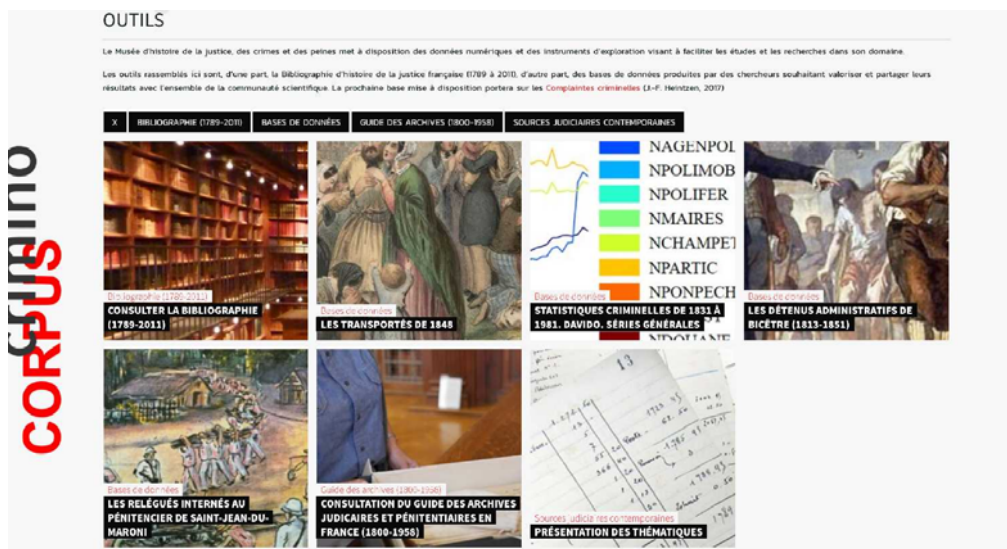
OUTILS

Le Musée d'histoire de la justice, des crimes et des peines met à disposition des données numériques et des instruments d'exploration visant à faciliter les études et les recherches dans son domaine.

Les outils rassemblés ici sont, d'une part, la Bibliographie d'histoire de la justice française (1789 à 2011), d'autre part, des bases de données produites par des chercheurs souhaitant valoriser et partager leurs résultats avec l'ensemble de la communauté scientifique. La prochaine base mise à disposition portera sur les Complaintes criminelles (J.-F. Heintzen, 2017)

X | BIBLIOGRAPHIE (1789-2011) | BASES DE DONNÉES | GUIDE DES ARCHIVES (1800-1958) | SOURCES JUDICIAIRES CONTEMPORAINES

CORPUS

Bibliographie (1789-2011)
CONSULTER LA BIBLIOGRAPHIE (1789-2011)

Bases de données
LES TRANSPORTÉS DE 1848

NAGENPOL
NPOLIMOB
NPOLIFER
NMAIRES
NCHAMPET
NPARTIC
NPONPECH
Bases de données
STATISTIQUES CRIMINELLES DE 1831 À 1981. DAVIDO. SÉRIES GÉNÉRALES

Bases de données
LES DÉTENUS ADMINISTRATIFS DE BICÊTRE (1813-1851)

Bases de données
LES RELÉGUÉS INTERNÉS AU PÉNITENCIER DE SAINT-JEAN-DU-MARONI

Guide des archives (1800-1958)
CONSULTATION DU GUIDE DES ARCHIVES JUDICAIRES ET PÉNITENTIAIRES EN FRANCE (1800-1958)

13
Sources judiciaires contemporaines
PRÉSENTATION DES THÉMATIQUES